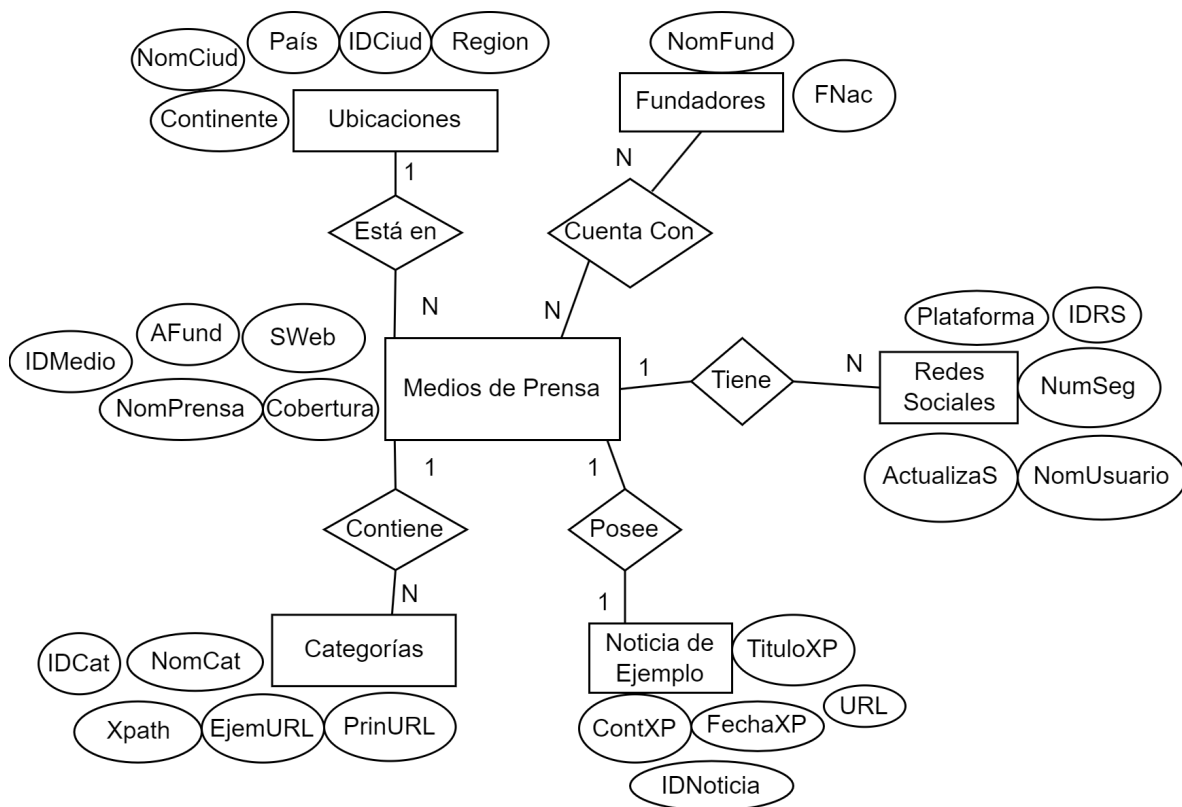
NomCiud
País
IDCiud
Region
Continente
Ubicaciones
1
Está en
N

NomFund
FNac
Fundadores
N
Cuenta Con
N

AFund
SWeb
IDMedio
NomPrensa
Cobertura
Medios de Prensa

1
Tiene
N
Plataforma
IDRS
Redes Sociales
NumSeg
ActualizaS
NomUsuario

1
Contiene
N
Categorías
IDCat
NomCat
Xpath
EjemURL
PrinURL

1
Posee
1
Noticia de Ejemplo
TituloXP
URL
ContXP
FechaXP
IDNoticia